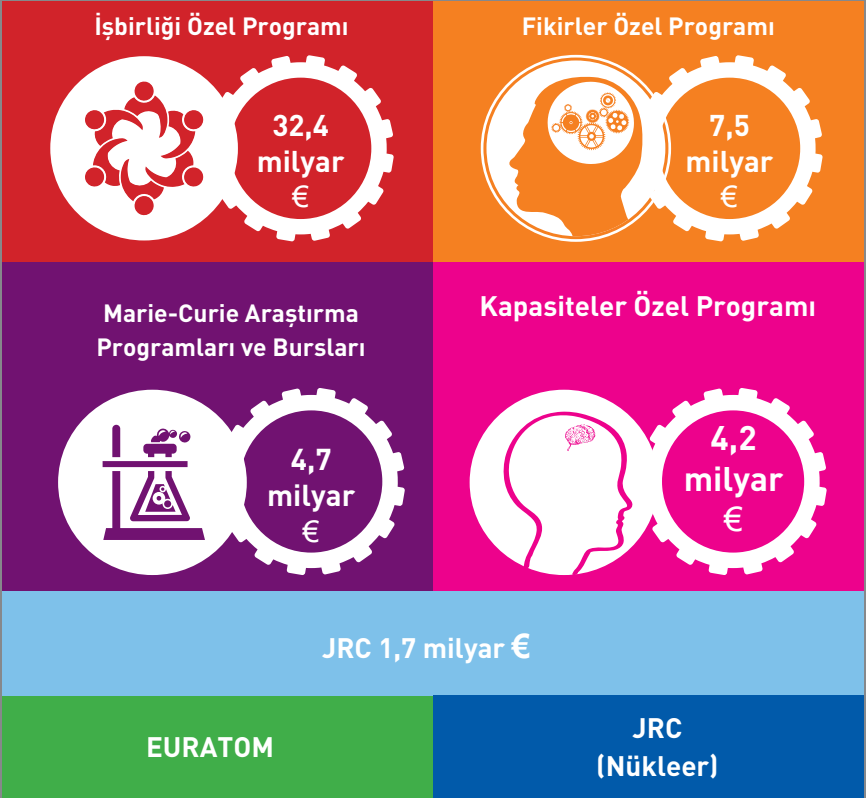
İşbirliği Özel Programı

32,4 milyar €

Fikirler Özel Programı

7,5 milyar €

Marie-Curie Araştırma Programları ve Bursları

4,7 milyar €

Kapasiteler Özel Programı

4,2 milyar €

JRC 1,7 milyar €

EURATOM

JRC (Nükleer)